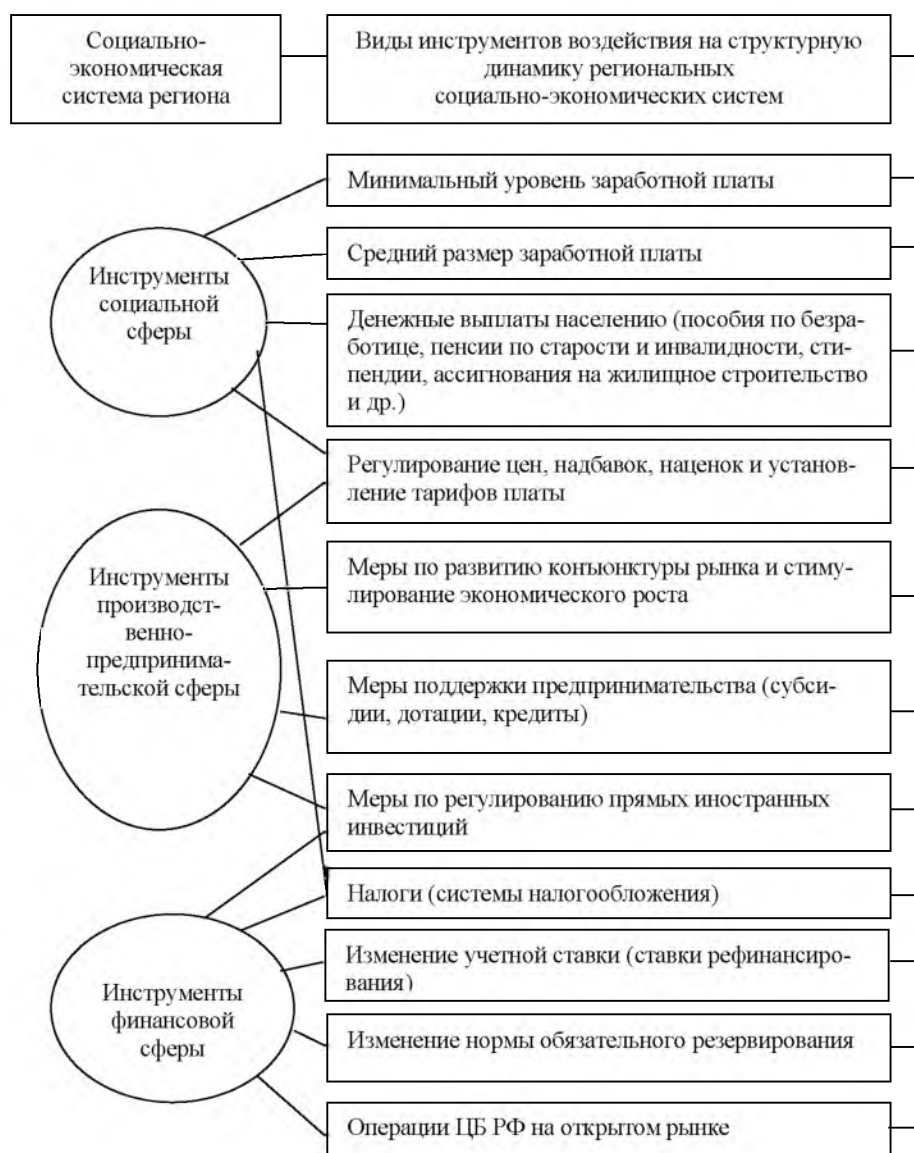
Социально-экономическая система региона

Виды инструментов воздействия на структурную динамику региональных социально-экономических систем

Инструменты социальной сферы

Инструменты производственно-предпринимательской сферы

Инструменты финансовой сферы

Минимальный уровень заработной платы

Средний размер заработной платы

Денежные выплаты населению (пособия по безработице, пенсии по старости и инвалидности, стипендии, ассигнования на жилищное строительство и др.)

Регулирование цен, надбавок, наценок и установление тарифов платы

Меры по развитию коньюнктуры рынка и стимулирование экономического роста

Меры поддержки предпринимательства (субсидии, дотации, кредиты)

Меры по регулированию прямых иностранных инвестиций

Налоги (системы налогообложения)

Изменение учетной ставки (ставки рефинансирования)

Изменение нормы обязательного резервирования

Операции ЦБ РФ на открытом рынке